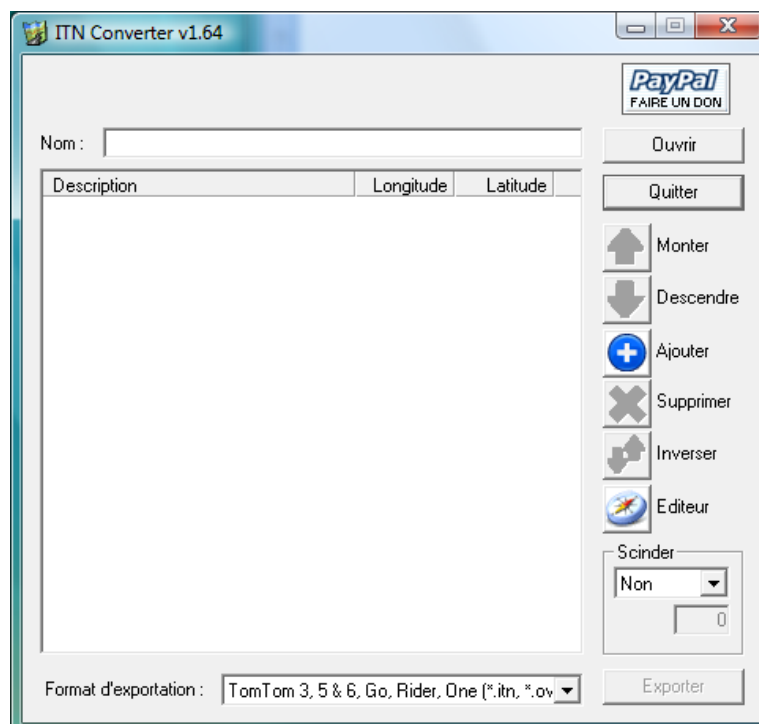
ITN Converter v1.64

PayPal
FAIRE UN DON

Nom :

Ouvrir

| Description | Longitude | Latitude |
|---|---|---|

Quitter

Monter

Descendre

Ajouter

Supprimer

Inverser

Editeur

Scinder

Non

0

Format d'exportation : TomTom 3, 5 & 6, Go, Rider, One (*.itn, *.ov

Exporter